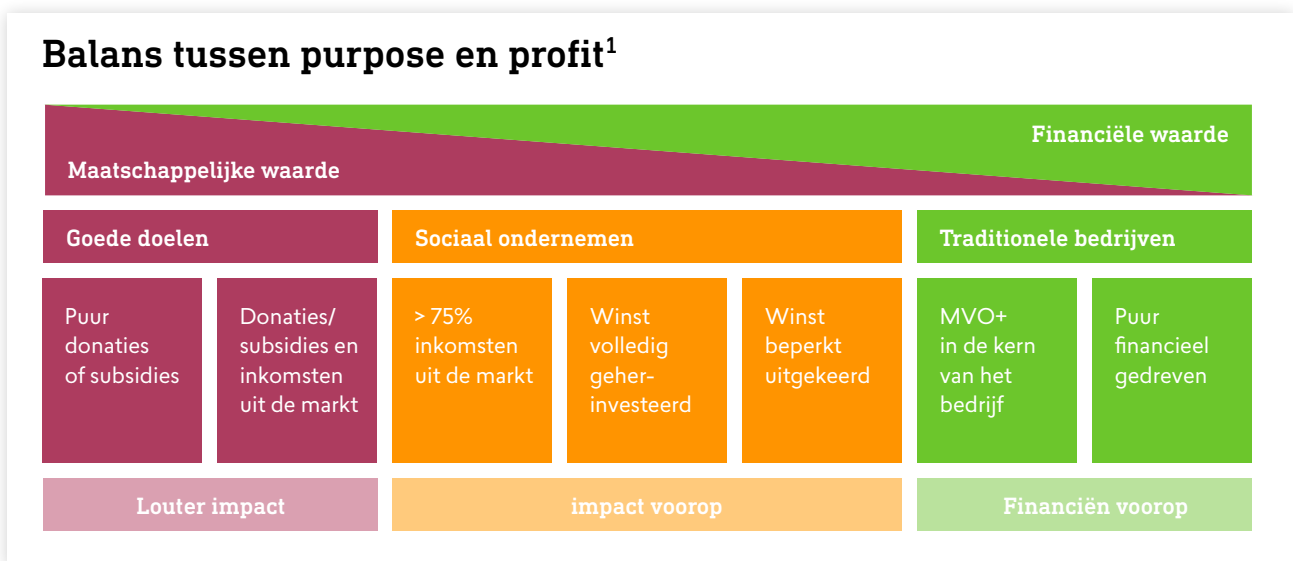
Balans tussen purpose en profit$^1$

Financiële waarde

Maatschappelijke waarde

Goede doelen

Sociaal ondernemen

Traditionele bedrijven

Puur donaties of subsidies

Donaties/ subsidies en inkomsten uit de markt

> 75% inkomsten uit de markt

Winst volledig geherinvesteerd

Winst beperkt uitgekeerd

MVO+ in de kern van het bedrijf

Puur financieel gedreven

Louter impact

impact voorop

Financiën voorop